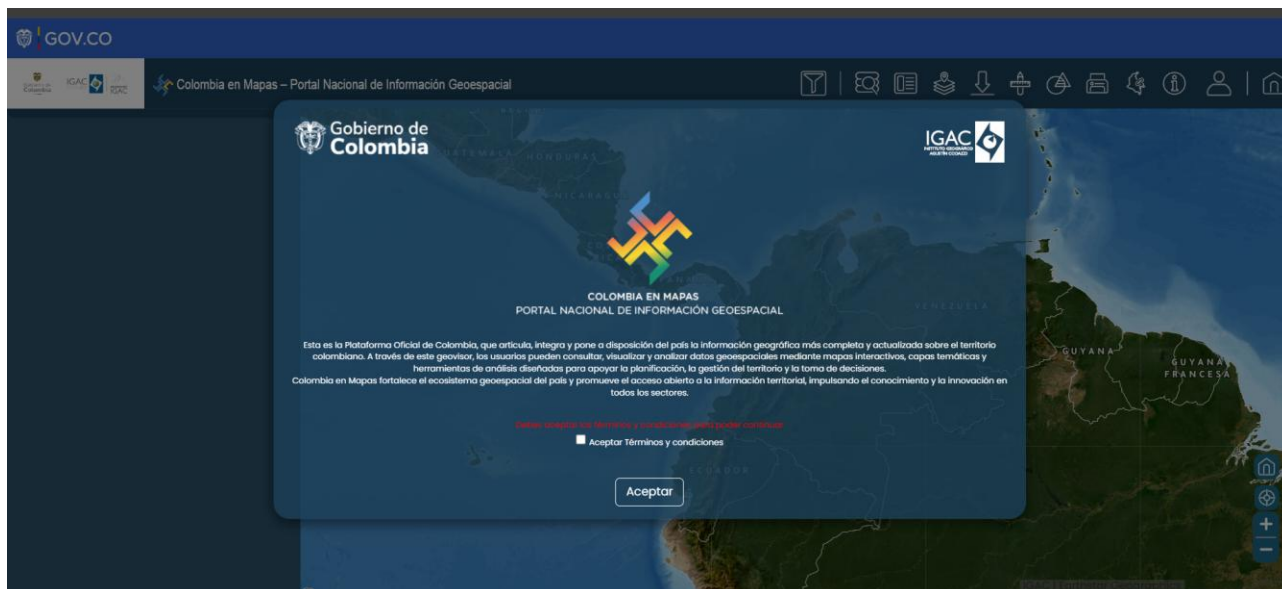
GOV.CO

IGAC

Colombia en Mapas – Portal Nacional de Información Geoespacial

Gobierno de Colombia

IGAC

GUATEMALA HONDURAS

NICARAGUA

VENEZUELA

GUYANA

GUYANA FRANCESA

ECUADOR

COLOMBIA EN MAPAS
PORTAL NACIONAL DE INFORMACIÓN GEOESPACIAL

Esta es la Plataforma Oficial de Colombia, que articula, integra y pone a disposición del país la información geográfica más completa y actualizada sobre el territorio colombiano. A través de este geovisor, los usuarios pueden consultar, visualizar y analizar datos geoespaciales mediante mapas interactivos, capas temáticas y herramientas de análisis diseñadas para apoyar la planificación, la gestión del territorio y la toma de decisiones.
Colombia en Mapas fortalece el ecosistema geoespacial del país y promueve el acceso abierto a la información territorial, impulsando el conocimiento y la innovación en todos los sectores.

Debes aceptar los términos y condiciones para poder continuar

Aceptar Términos y condiciones

Aceptar

+
−